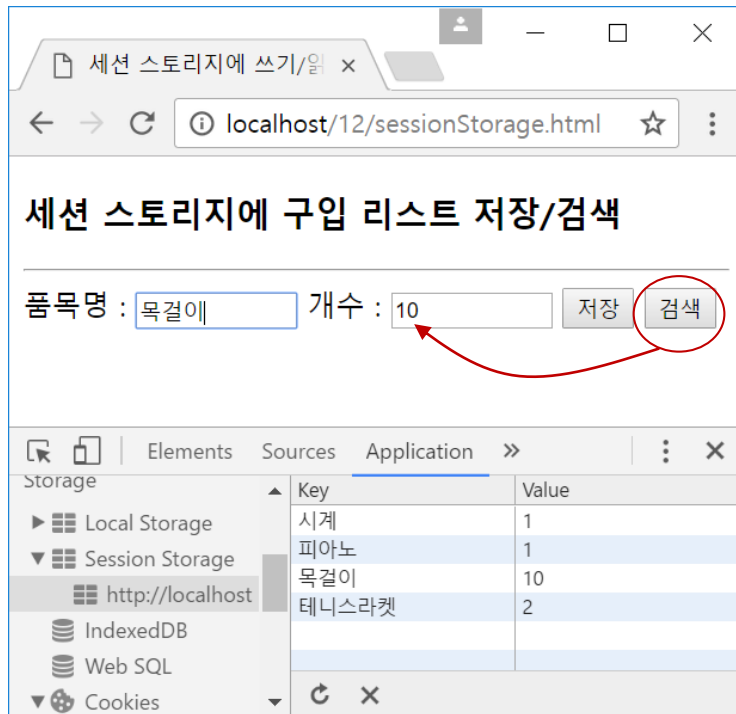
세션 스토리지에 쓰기/읽 ×

localhost/12/sessionStorage.html

세션 스토리지에 구입 리스트 저장/검색

품목명 : 목걸이 개수 : 10 저장 검색

Elements Sources Application »

Storage
Local Storage
Session Storage
http://localhost
IndexedDB
Web SQL
Cookies

| Key | Value |
|---|---|
| 시계 | 1 |
| 피아노 | 1 |
| 목걸이 | 10 |
| 테니스라켓 | 2 |